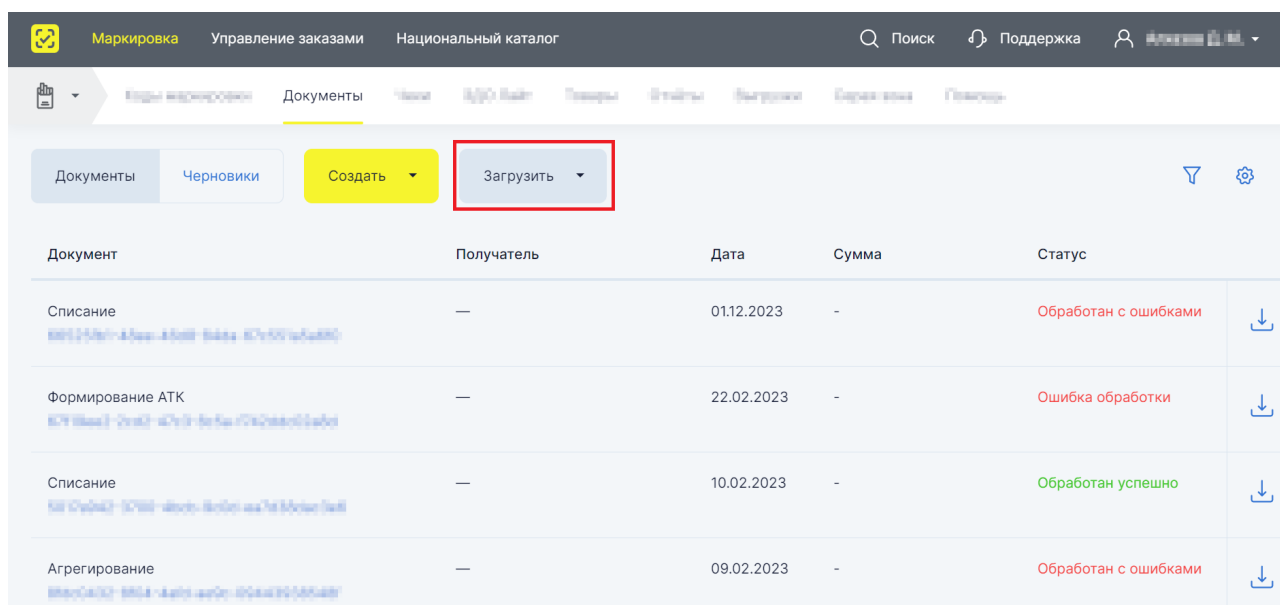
Маркировка Управление заказами Национальный каталог Поиск Поддержка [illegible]

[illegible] Документы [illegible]

Документы Черновики Создать Загрузить

| Документ | Получатель | Дата | Сумма | Статус |
|---|---|---|---|---|
| Списание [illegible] | — | 01.12.2023 | - | Обработан с ошибками |
| Формирование АТК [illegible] | — | 22.02.2023 | - | Ошибка обработки |
| Списание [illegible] | — | 10.02.2023 | - | Обработан успешно |
| Агрегирование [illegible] | — | 09.02.2023 | - | Обработан с ошибками |